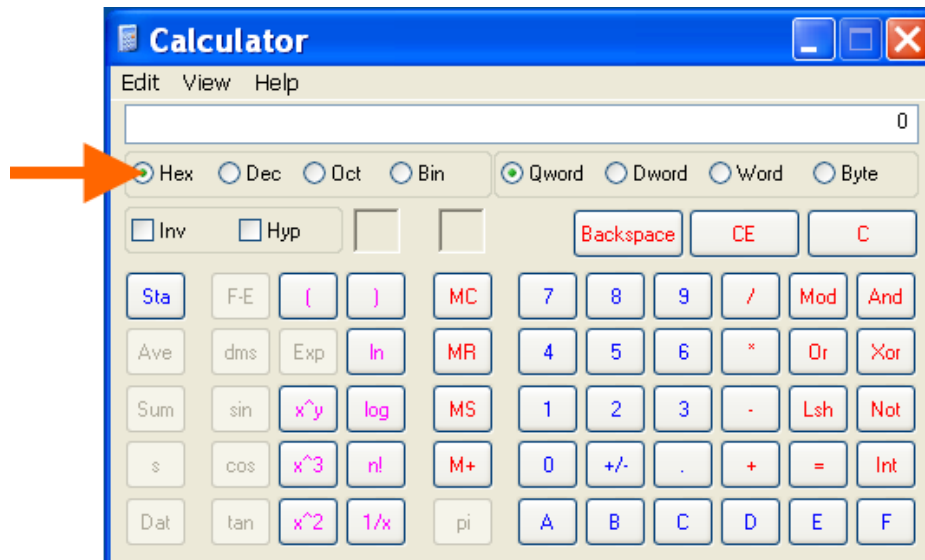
Calculator

Edit View Help

0

Hex Dec Oct Bin

Qword Dword Word Byte

Inv Hyp

Backspace CE C

Sta F-E ( ) MC 7 8 9 / Mod And

Ave dms Exp ln MR 4 5 6 * Or Xor

Sum sin x^y log MS 1 2 3 - Lsh Not

s cos x^3 n! M+ 0 +/- . + = Int

Dat tan x^2 1/x pi A B C D E F